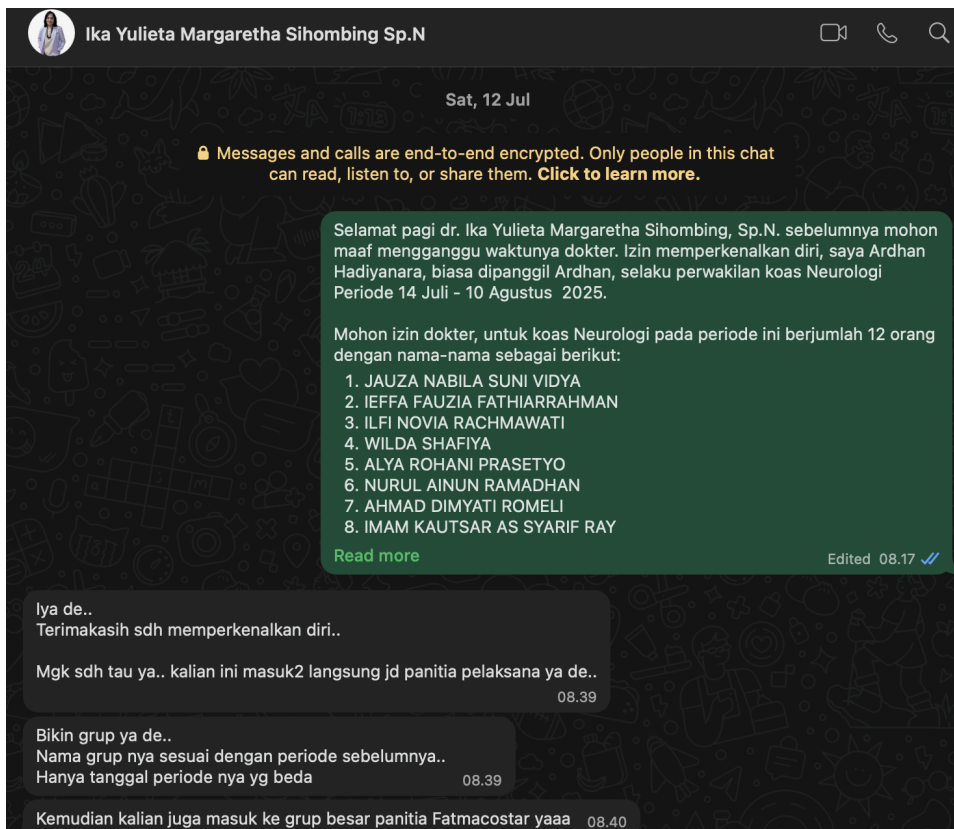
Ika Yulieta Margaretha Sihombing Sp.N

Sat, 12 Jul

Messages and calls are end-to-end encrypted. Only people in this chat can read, listen to, or share them. Click to learn more.

Selamat pagi dr. Ika Yulieta Margaretha Sihombing, Sp.N. sebelumnya mohon maaf mengganggu waktunya dokter. Izin memperkenalkan diri, saya Ardhan Hadiyanara, biasa dipanggil Ardhan, selaku perwakilan koas Neurologi Periode 14 Juli - 10 Agustus 2025.

Mohon izin dokter, untuk koas Neurologi pada periode ini berjumlah 12 orang dengan nama-nama sebagai berikut:
1. JAUZA NABILA SUNI VIDYA
2. IEFFA FAUZIA FATHIARRAHMAN
3. ILFI NOVIA RACHMAWATI
4. WILDA SHAFIYA
5. ALYA ROHANI PRASETYO
6. NURUL AINUN RAMADHAN
7. AHMAD DIMYATI ROMELI
8. IMAM KAUTSAR AS SYARIF RAY
Read more
Edited 08.17

Iya de..
Terimakasih sdh memperkenalkan diri..

Mgk sdh tau ya.. kalian ini masuk2 langsung jd panitia pelaksana ya de..
08.39

Bikin grup ya de..
Nama grup nya sesuai dengan periode sebelumnya..
Hanya tanggal periode nya yg beda
08.39

Kemudian kalian juga masuk ke grup besar panitia Fatmacostar yaaa 08.40